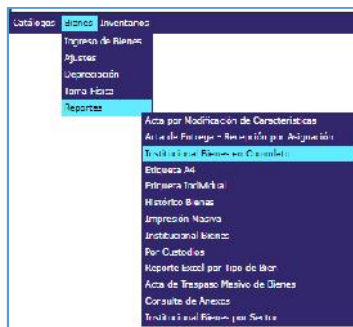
Catálogos Bienes Inventarios
Ingreso de Bienes
Ajustes
Depreciación
Toma Física
Reportes
Acta por Modificación de Características
Acta de Entrega - Recepción por Asignación
Institucional Bienes en Comodato
Etiqueta A4
Etiqueta Individual
Histórico Bienes
Impresión Masiva
Institucional Bienes
Por Custodios
Reporte Excel por Tipo de Bien
Acta de Traspaso Masivo de Bienes
Consulta de Anexos
Institucional Bienes por Sector